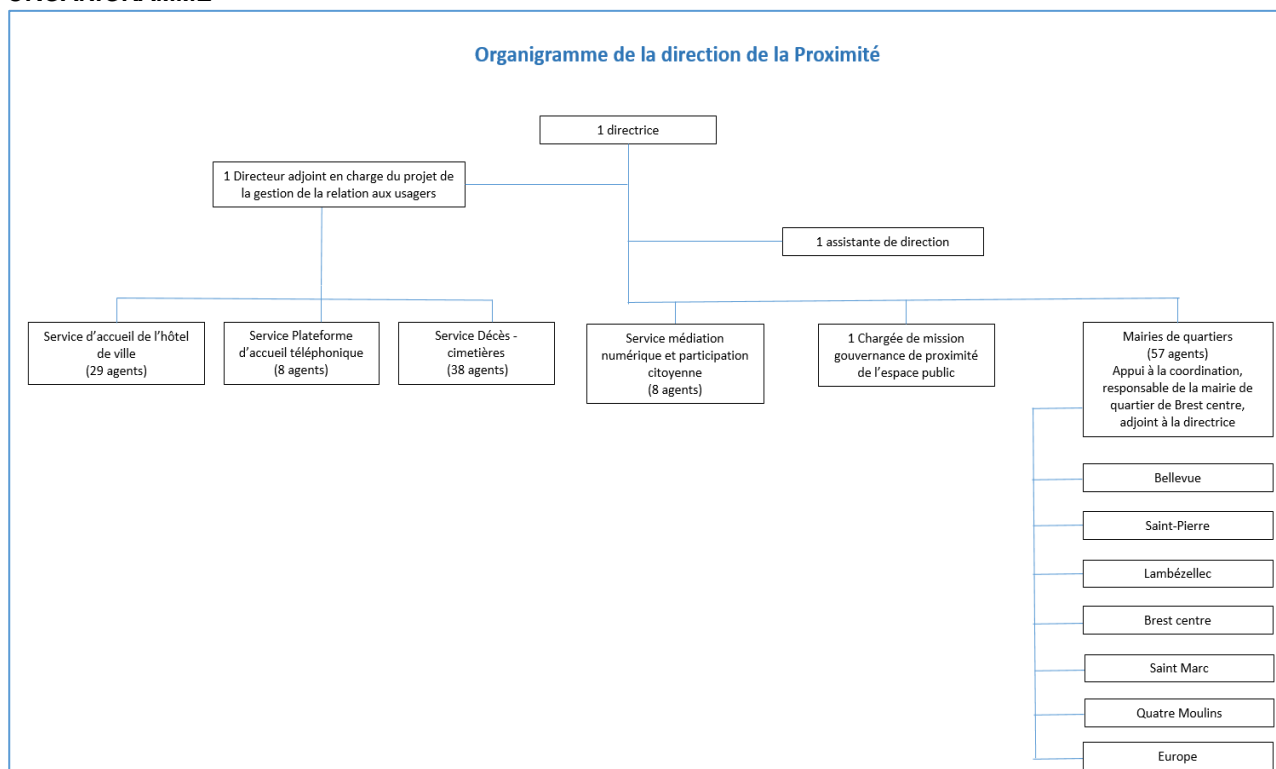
ORGANIGRAMME

Organigramme de la direction de la Proximité

1 directrice

1 Directeur adjoint en charge du projet de la gestion de la relation aux usagers

1 assistante de direction

Service d'accueil de l'hôtel de ville
(29 agents)

Service Plateforme d'accueil téléphonique
(8 agents)

Service Décès - cimetières
(38 agents)

Service médiation numérique et participation citoyenne
(8 agents)

1 Chargée de mission gouvernance de proximité de l'espace public

Mairies de quartiers
(57 agents)
Appui à la coordination, responsable de la mairie de quartier de Brest centre, adjoint à la directrice

Bellevue

Saint-Pierre

Lambézellec

Brest centre

Saint Marc

Quatre Moulins

Europe